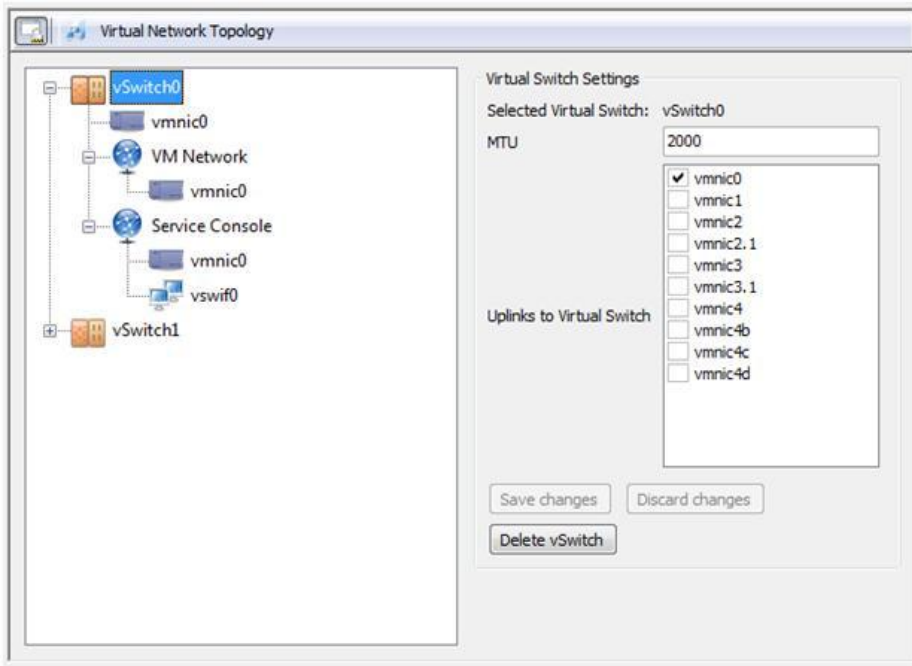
Virtual Network Topology

vSwitch0
vmnic0
VM Network
vmnic0
Service Console
vmnic0
vswif0
vSwitch1

Virtual Switch Settings
Selected Virtual Switch: vSwitch0
MTU 2000
Uplinks to Virtual Switch
vmnic0
vmnic1
vmnic2
vmnic2.1
vmnic3
vmnic3.1
vmnic4
vmnic4b
vmnic4c
vmnic4d

Save changes
Discard changes
Delete vSwitch